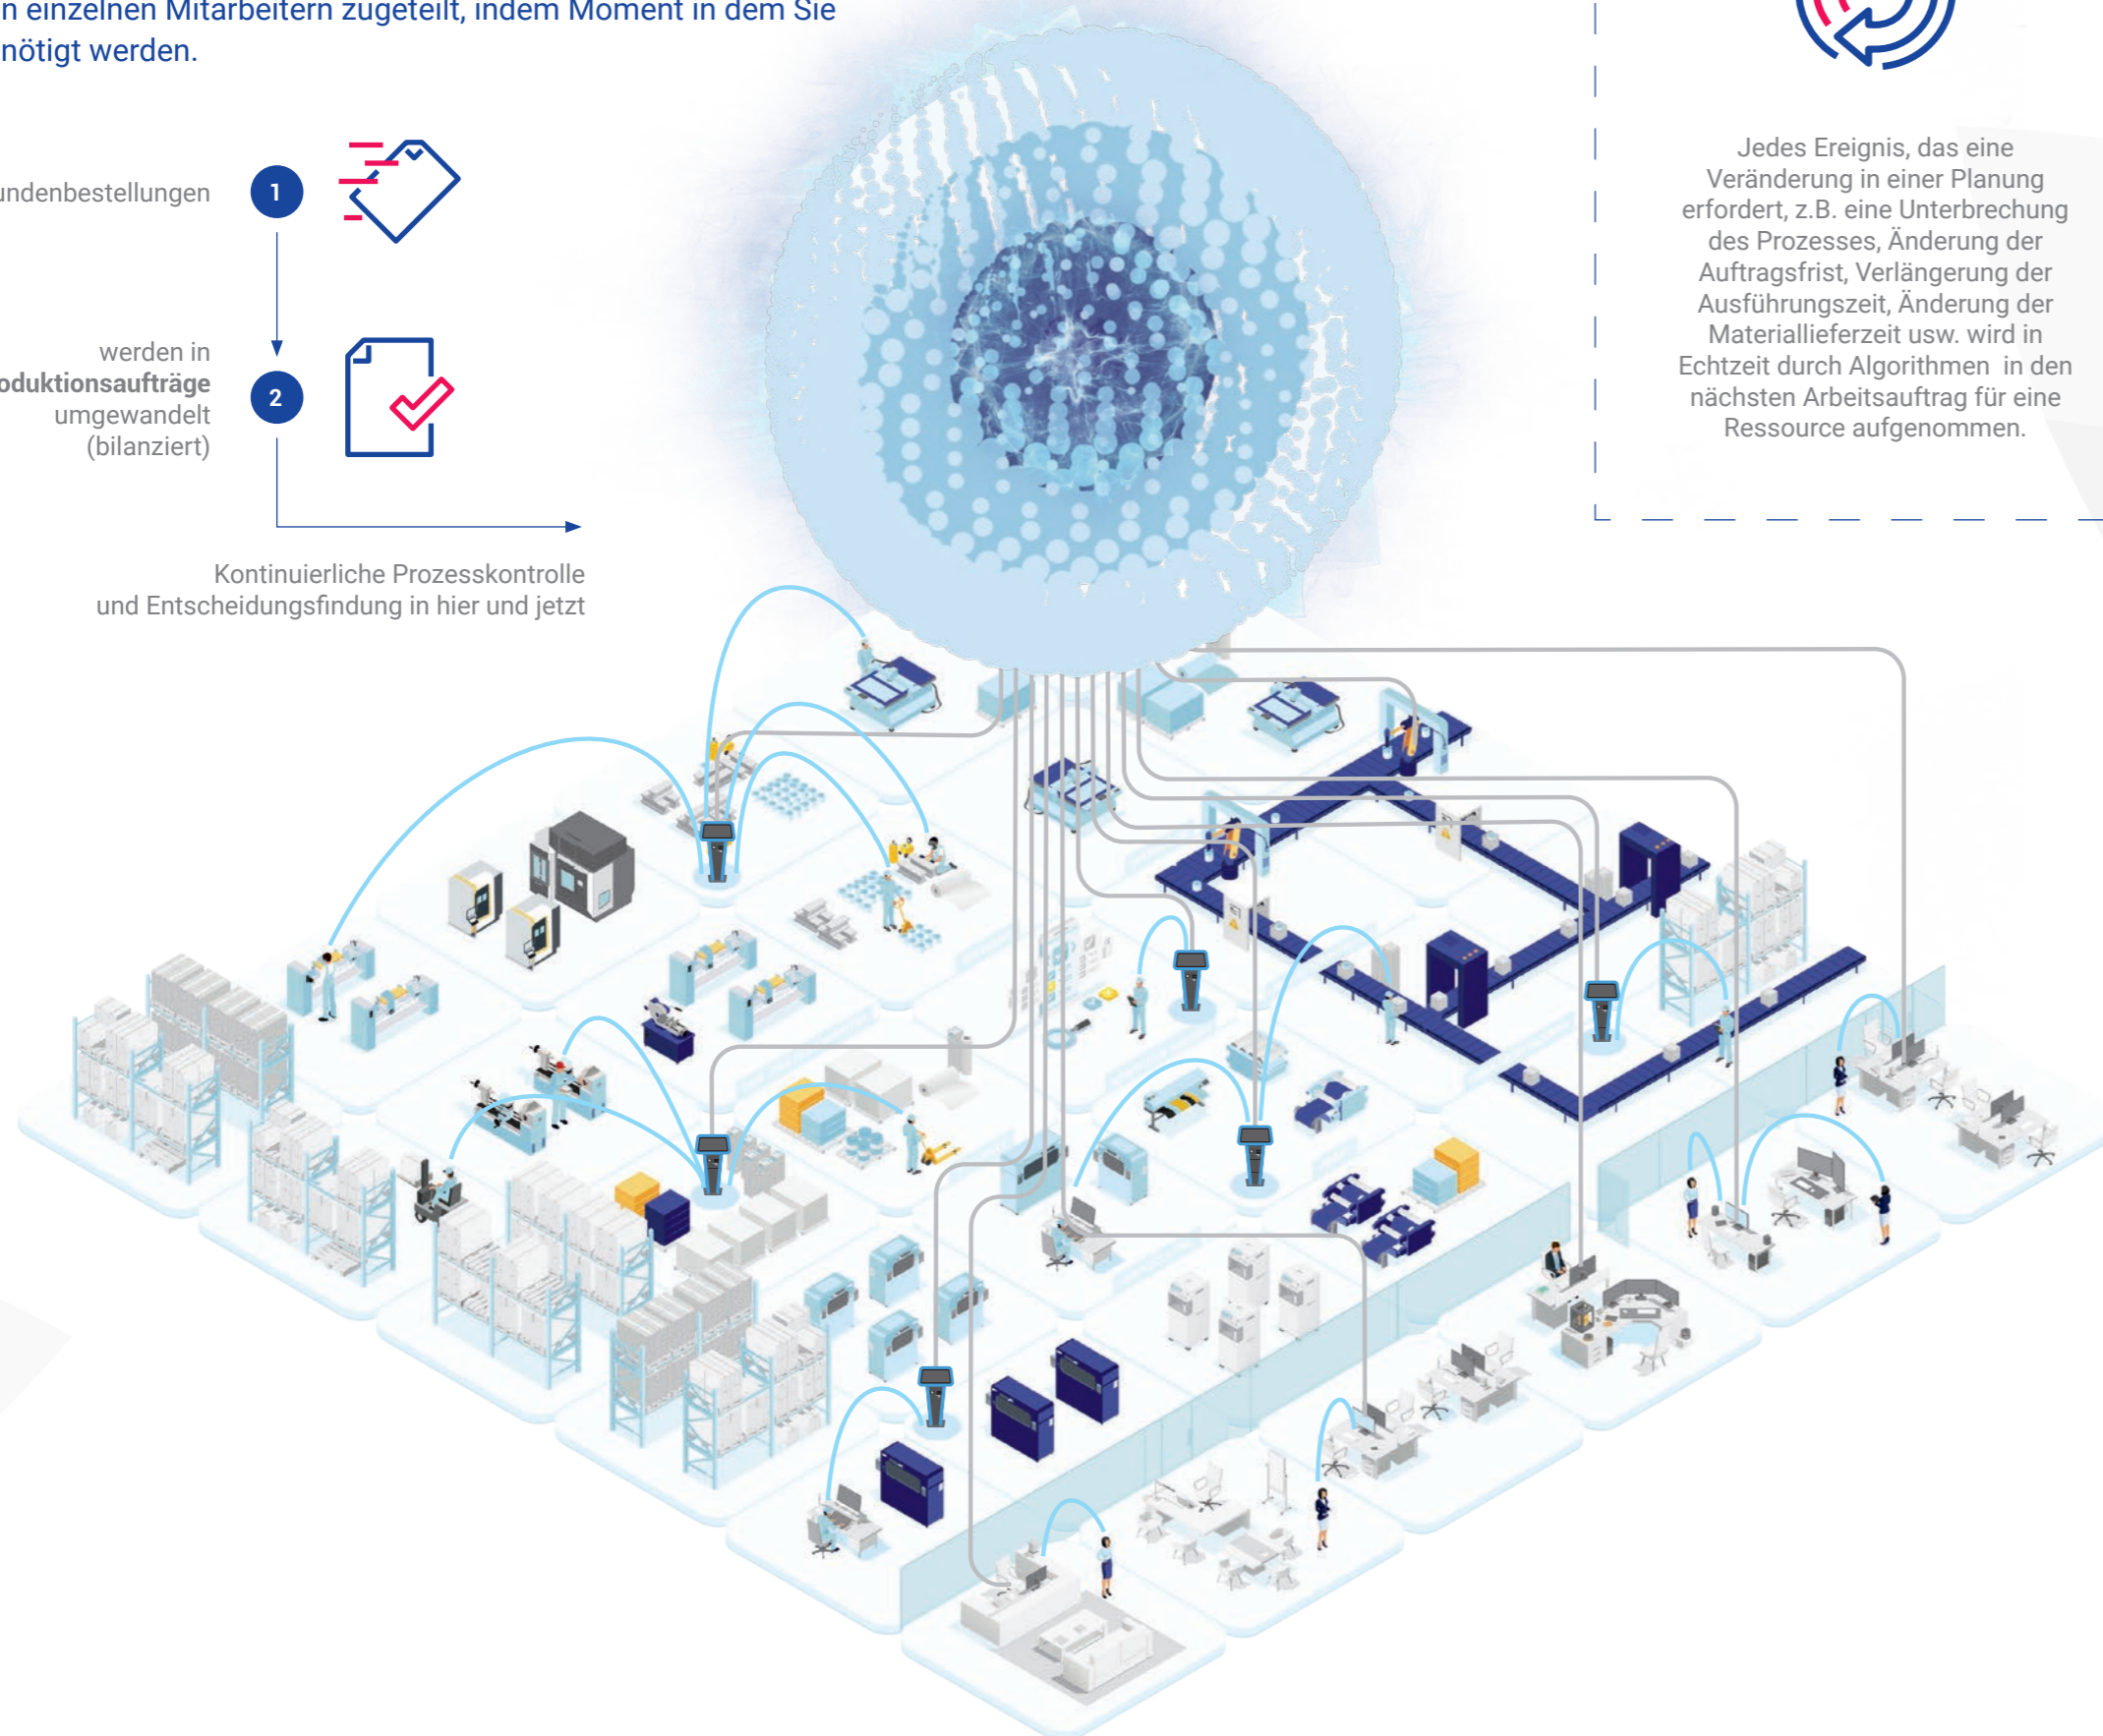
n einzelnen Mitarbeitern zugeteilt, indem Moment in dem Sie nötigt werden.

undenbestellungen

1

werden in oduktionsaufträge umgewandelt (bilanziert)

2

Kontinuierliche Prozesskontrolle und Entscheidungsfindung in hier und jetzt

Jedes Ereignis, das eine Veränderung in einer Planung erfordert, z.B. eine Unterbrechung des Prozesses, Änderung der Auftragsfrist, Verlängerung der Ausführungszeit, Änderung der Materiallieferzeit usw. wird in Echtzeit durch Algorithmen in den nächsten Arbeitsauftrag für eine Ressource aufgenommen.